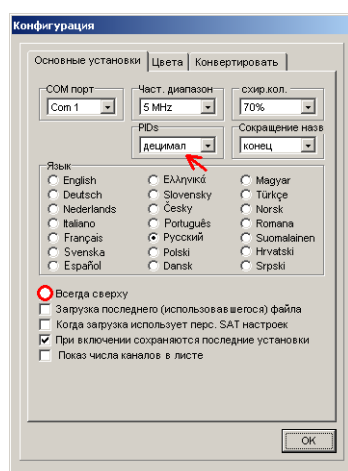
Конфигурация

Основные установки | Цвета | Конвертировать

COM порт
Com 1

Част. диапазон
5 MHz

схир.кол.
70%

PIDs
децимал

Сокращение назв
конец

Язык
English
Deutsch
Nederlands
Italiano
Français
Svenska
Español
Ελληνικά
Slovensky
Česky
Português
Русский
Polski
Dansk
Magyar
Türkçe
Norsk
Romana
Suomalainen
Hrvatski
Srpski

Всегда сверху
Загрузка последнего (использовавшегося) файла
Когда загрузка использует перс. SAT настроек
При включении сохраняются последние установки
Показ числа каналов в листе

OK